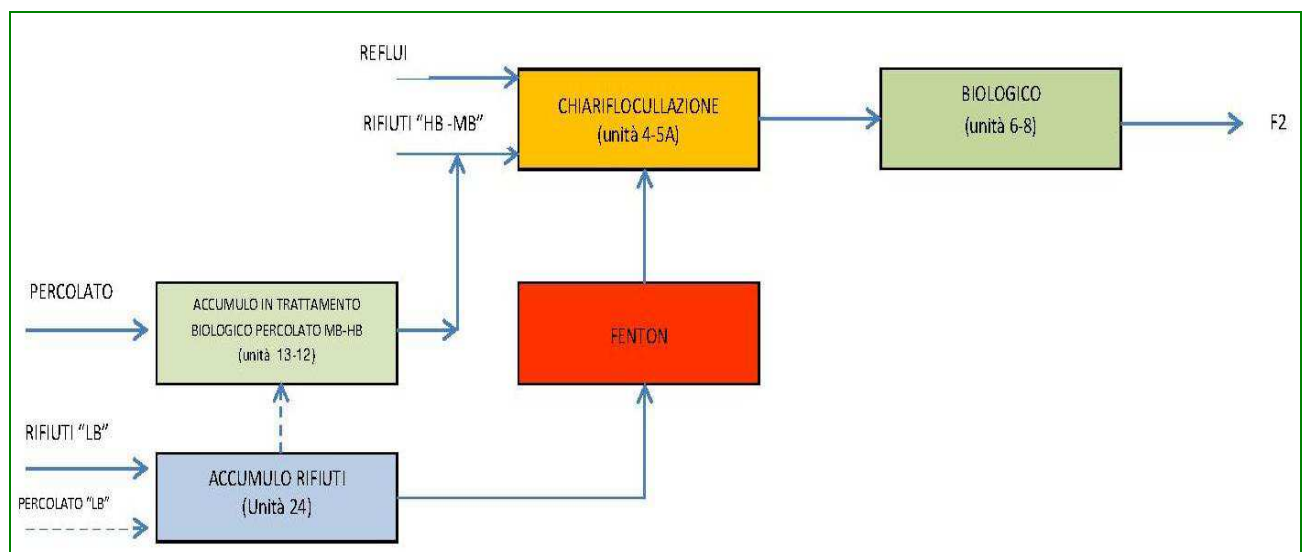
REFLUI

RIFIUTI "HB -MB"

CHIARIFLOCULLAZIONE
(unità 4-5A)

BIOLOGICO
(unità 6-8)

F2

PERCOLATO

ACCUMULO IN TRATTAMENTO BIOLOGICO PERCOLATO MB-HB
(unità 13-12)

FENTON

RIFIUTI "LB"

ACCUMULO RIFIUTI
(Unità 24)

PERCOLATO "LB"